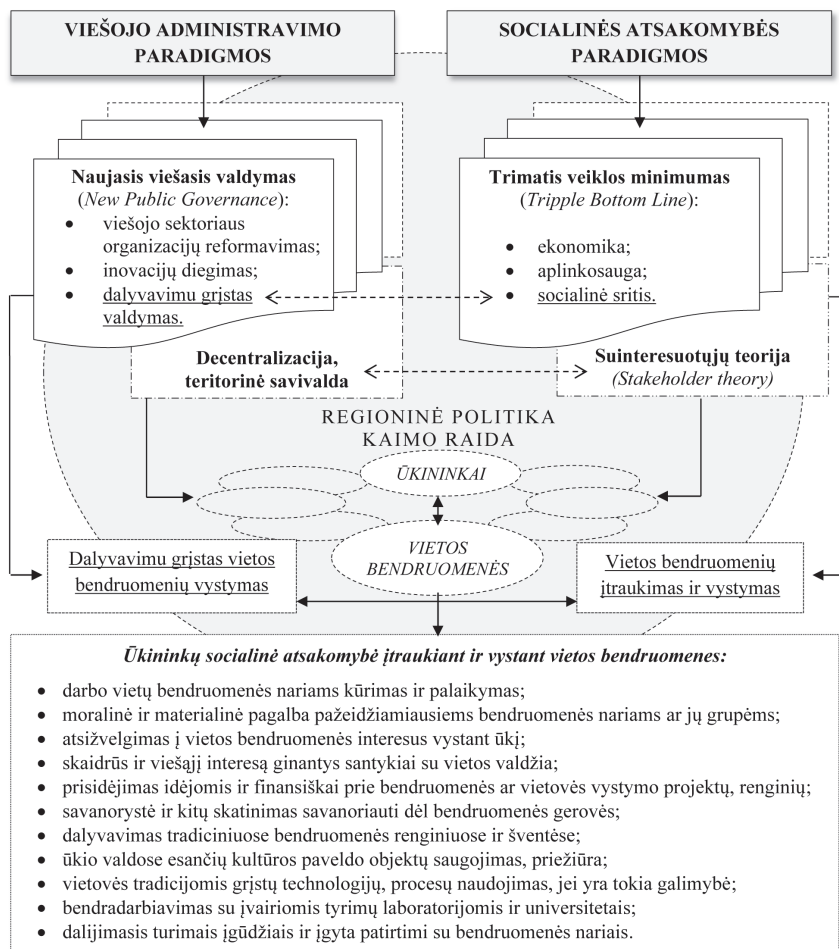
VIEŠOJO ADMINISTRAVIMO PARADIGMOS

SOCIALINĖS ATSAKOMYBĖS PARADIGMOS

Naujasis viešasis valdymas (*New Public Governance*):
- viešojo sektoriaus organizacijų reformavimas;
- inovacijų diegimas;
- dalyvavimu grįstas valdymas.

Trimatis veiklos minimumas (*Tripple Bottom Line*):
- ekonomika;
- aplinkosauga;
- socialinė sritis.

Decentralizacija, teritorinė savivalda

Suinteresuotųjų teorija (*Stakeholder theory*)

REGIONINĖ POLITIKA
KAIMO RAIDA

ŪKININKAI

VIETOS BENDRUOMENĖS

Dalyvavimu grįstas vietos bendruomenių vystymas

Vietos bendruomenių įtraukimas ir vystymas

*Ūkininkų socialinė atsakomybė įtraukiant ir vystant vietos bendruomenes:*
- darbo vietų bendruomenės nariams kūrimas ir palaikymas;
- moralinė ir materialinė pagalba pažeidžiamiausiems bendruomenės nariams ar jų grupėms;
- atsižvelgimas į vietos bendruomenės interesus vystant ūkį;
- skaidrūs ir viešąjį interesą ginantys santykiai su vietos valdžia;
- prisidėjimas idėjomis ir finansiškai prie bendruomenės ar vietovės vystymo projektų, renginių;
- savanorystė ir kitų skatinimas savanoriauti dėl bendruomenės gerovės;
- dalyvavimas tradiciniuose bendruomenės renginiuose ir šventėse;
- ūkio valdose esančių kultūros paveldo objektų saugojimas, priežiūra;
- vietovės tradicijomis grįstų technologijų, procesų naudojimas, jei yra tokia galimybė;
- bendradarbiavimas su įvairiomis tyrimų laboratorijomis ir universitetais;
- dalijimasis turimais įgūdžiais ir įgyta patirtimi su bendruomenės nariais.